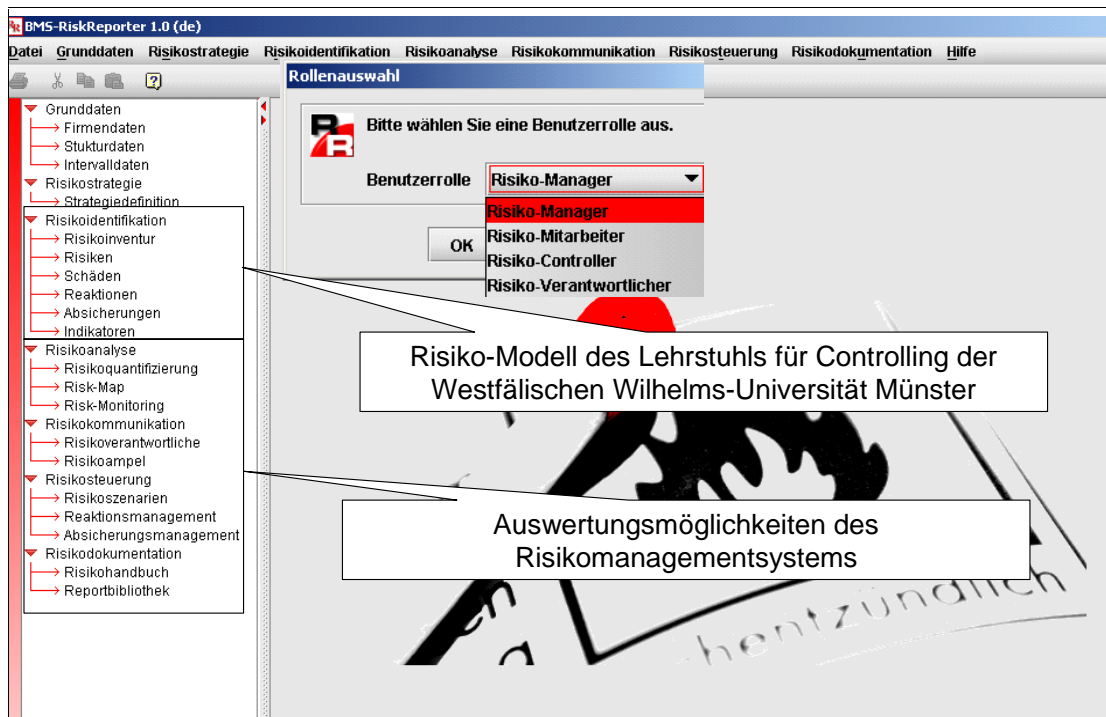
BMS-RiskReporter 1.0 (de)

Datei Grunddaten Risikostrategie Risikoidentifikation Risikoanalyse Risikokommunikation Risikosteuerung Risikodokumentation Hilfe

Grunddaten
Firmendaten
Stukturdaten
Intervalldaten
Risikostrategie
Strategiedefinition
Risikoidentifikation
Risikoinventur
Risiken
Schäden
Reaktionen
Absicherungen
Indikatoren
Risikoanalyse
Risikoquantifizierung
Risk-Map
Risk-Monitoring
Risikokommunikation
Risikoverantwortliche
Risikoampel
Risikosteuerung
Risikoszenarien
Reaktionsmanagement
Absicherungsmanagement
Risikodokumentation
Risikohandbuch
Reportbibliothek

Rollenauswahl

Bitte wählen Sie eine Benutzerrolle aus.

Benutzerrolle Risiko-Manager

Risiko-Manager
Risiko-Mitarbeiter
Risiko-Controller
Risiko-Verantwortlicher

OK

Risiko-Modell des Lehrstuhls für Controlling der Westfälischen Wilhelms-Universität Münster

Auswertungsmöglichkeiten des Risikomanagementsystems

hentzündlich